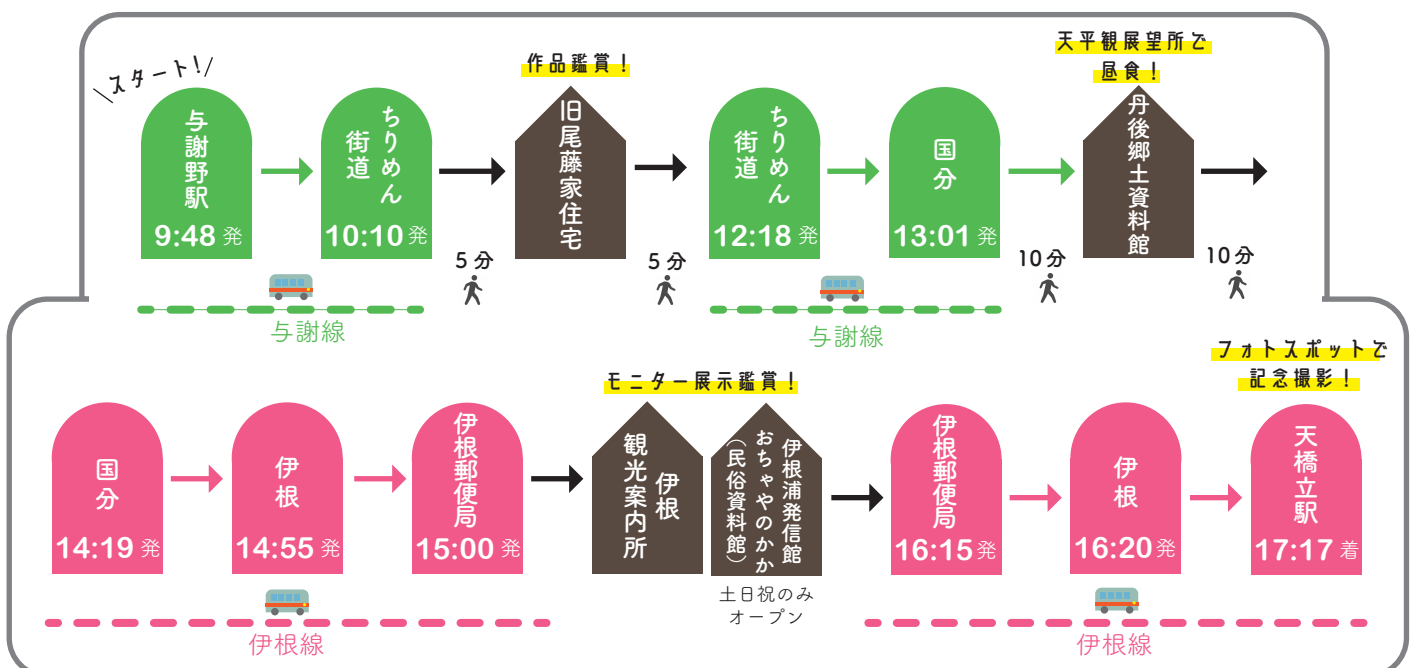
＼スタート！／

与謝野駅
9:48 発

ちりめん街道
10:10 発

5分

作品鑑賞！
旧尾藤家住宅

5分

ちりめん街道
12:18 発

国分
13:01 発

10分

天平観展望所で昼食！
丹後郷土資料館

10分

与謝線

与謝線

国分
14:19 発

伊根
14:55 発

伊根郵便局
15:00 発

モニター展示鑑賞！
伊根観光案内所

伊根浦発信館おちゃやのかか（民俗資料館）
土日祝のみオープン

伊根郵便局
16:15 発

伊根
16:20 発

フォトスポットで記念撮影！
天橋立駅
17:17 着

伊根線

伊根線